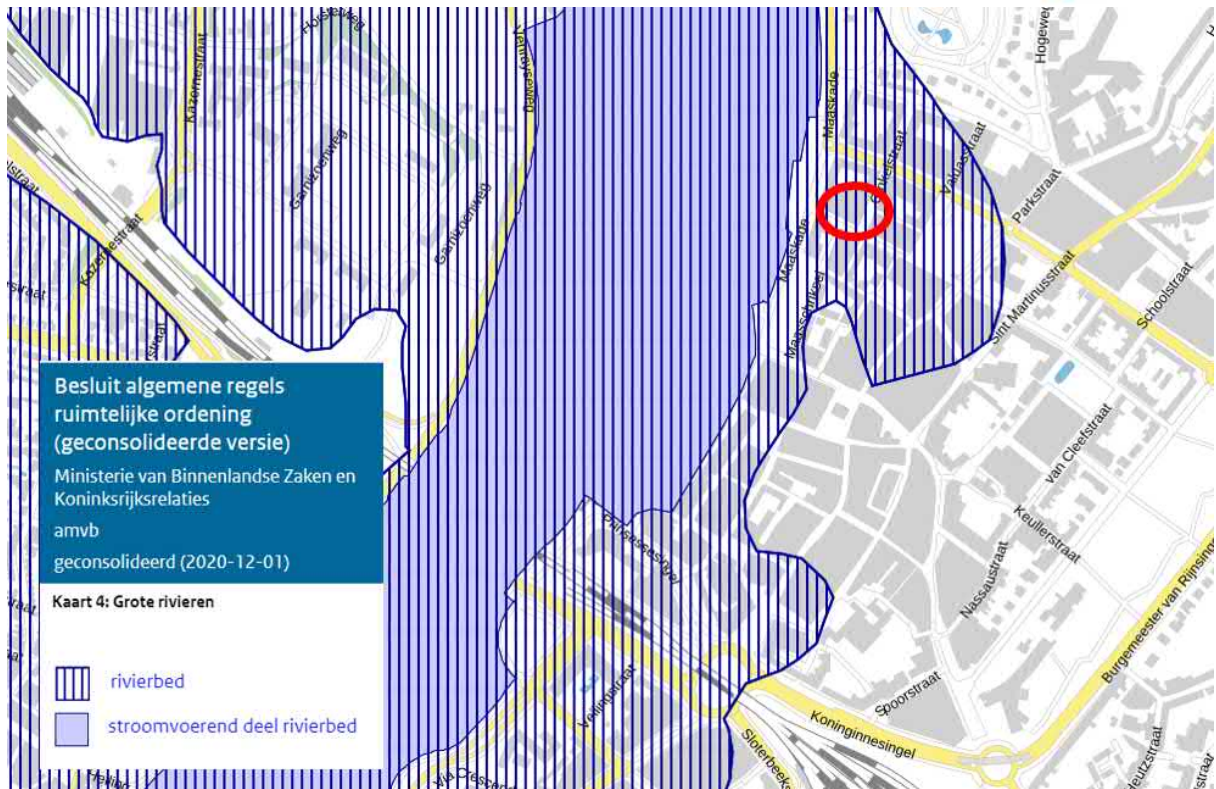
Besluit algemene regels ruimtelijke ordening (geconsolideerde versie)

Ministerie van Binnenlandse Zaken en Koninksrijksrelaties

amvb

geconsolideerd (2020-12-01)

Kaart 4: Grote rivieren

rivierbed

stroomvoerend deel rivierbed

Holsteeg
Kazernestraat
Gankelweg
Gankelweg
Gankelweg
Maaskade
Maaskade
Maassingel
Valkstraat
Parkstraat
Hogeweg
Sint Martinusstraat
Schoolstraat
van Cleefstraat
Keulerstraat
Nassaustraat
Spoorstraat
Koninginnesingel
Burgemeester van Rijsingel
Sloterbeekstraat
Veilingstraat
Oranjesingel
Kazernestraat
Heutzstraat